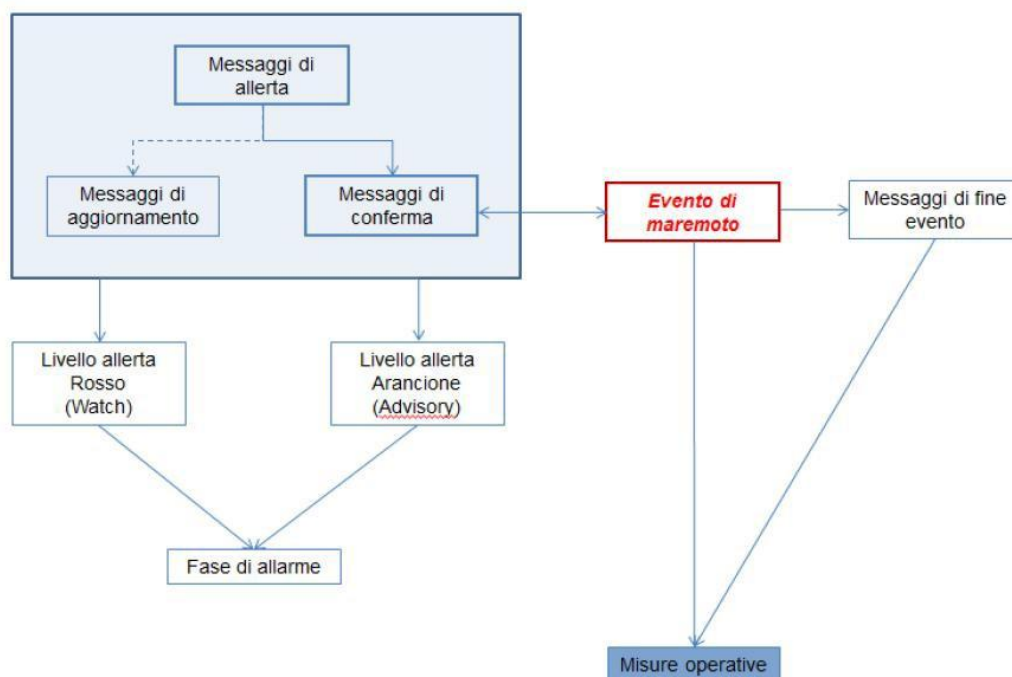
Messaggi di allerta

Messaggi di aggiornamento

Messaggi di conferma

Evento di maremoto

Messaggi di fine evento

Livello allerta Rosso (Watch)

Livello allerta Arancione (Advisory)

Fase di allarme

Misure operative